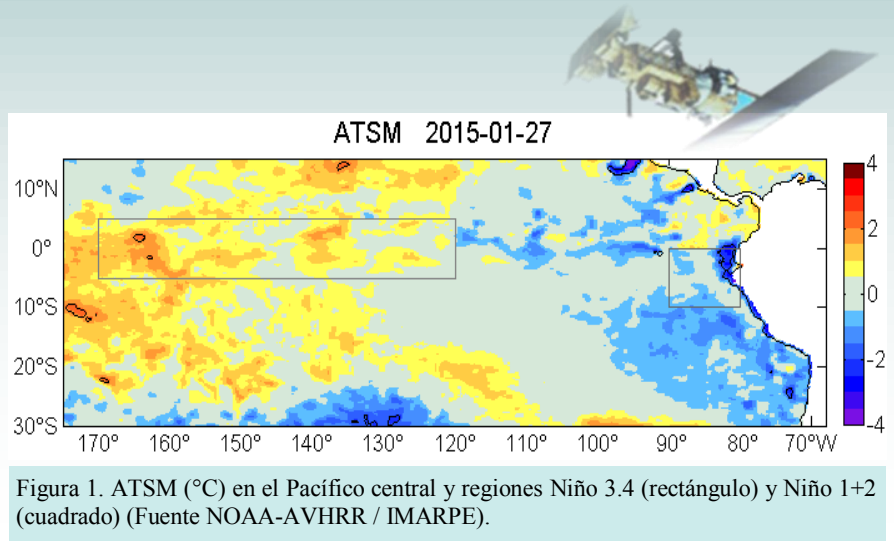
ATSM 2015-01-27

10°N
0°
10°S
20°S
30°S

170° 160° 150° 140° 130° 120° 110° 100° 90° 80° 70°W

4
2
0
-2
-4

Figura 1. ATSM (°C) en el Pacífico central y regiones Niño 3.4 (rectángulo) y Niño 1+2 (cuadrado) (Fuente NOAA-AVHRR / IMARPE).